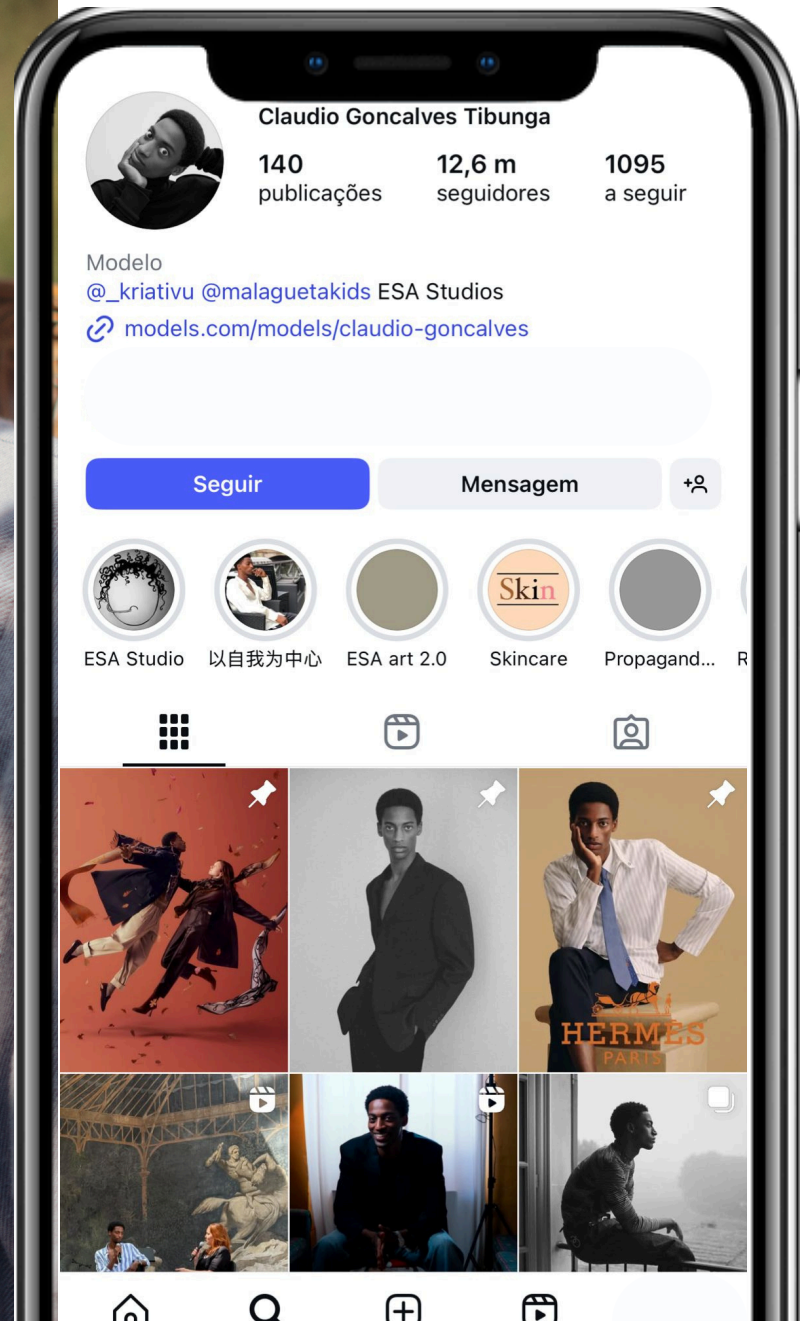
Claudio Goncalves Tibunga

140
publicações

12,6 m
seguidores

1095
a seguir

Modelo
@_kriativu @malaguetakids ESA Studios
models.com/models/claudio-goncalves

Seguir
Mensagem

Skin

ESA Studio
以自我为中心
ESA art 2.0
Skincare
Propagand...
R

HERMÈS
PARIS